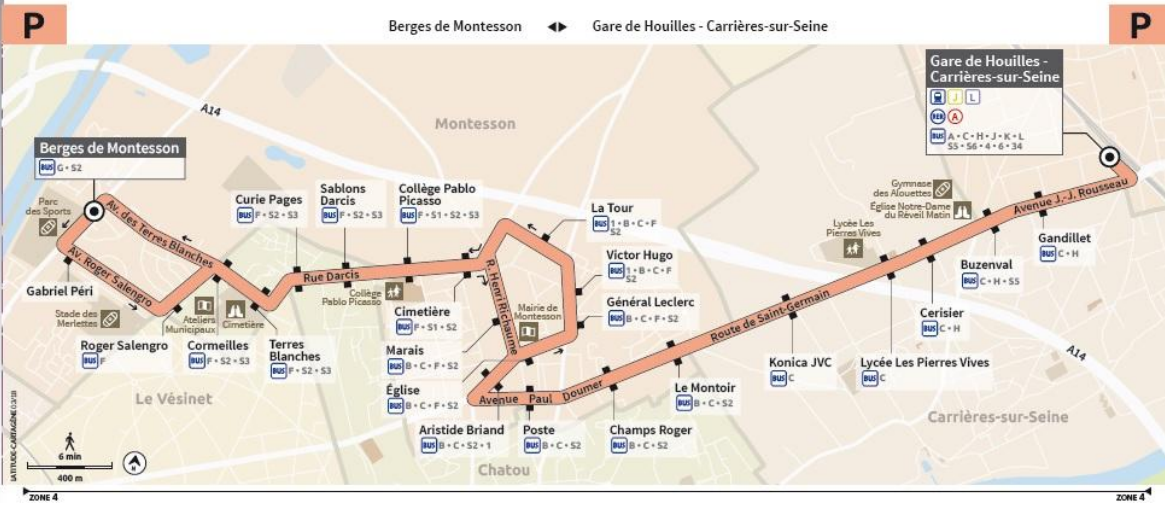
P

Berges de Montesson ◂▸ Gare de Houilles - Carrières-sur-Seine

P

Gare de Houilles - Carrières-sur-Seine
J L
RER A
BUS A • C • H • J • K • L S5 • S6 • 4 • 6 • 34

Montesson

A14

Berges de Montesson
BUS G • S2

Parc des Sports

Av. des Terres Blanches

Av. Roger Salengro

Gabriel Péri

Roger Salengro
BUS F

Stade des Merlettes

Ateliers Municipaux

Cimetière

Cormeilles
BUS F • S2 • S3

Terres Blanches
BUS F • S2 • S3

Curie Pages
BUS F • S2 • S3

Sablons Darcis
BUS F • S2 • S3

Rue Darcis

Collège Pablo Picasso
BUS F • S1 • S2 • S3

Collège Pablo Picasso

Cimetière
BUS F • S1 • S2

Marais
BUS B • C • F • S2

Église
BUS B • C • F • S2

R. Henri Richaume

Mairie de Montesson

La Tour
BUS 1 • B • C • F S2

Victor Hugo
BUS 1 • B • C • F S2

Général Leclerc
BUS B • C • F • S2

Avenue Paul Doumer

Aristide Briand
BUS B • C • S2 • 1

Poste
BUS B • C • S2

Champs Roger
BUS B • C • S2

Le Montoir
BUS B • C • S2

Route de Saint-Germain

Konica JVC
BUS C

Lycée Les Pierres Vives
BUS C

Lycée Les Pierres Vives

Gymnase des Alouettes

Église Notre-Dame du Réveil Matin

Avenue J.-J. Rousseau

Buzenval
BUS C • H • S5

Cerisier
BUS C • H

Gandillet
BUS C • H

A14

Le Vésinet

Chatou

Carrières-sur-Seine

6 min

400 m

LATITUDE-CARTAGÈNE 03/18

ZONE 4

ZONE 4